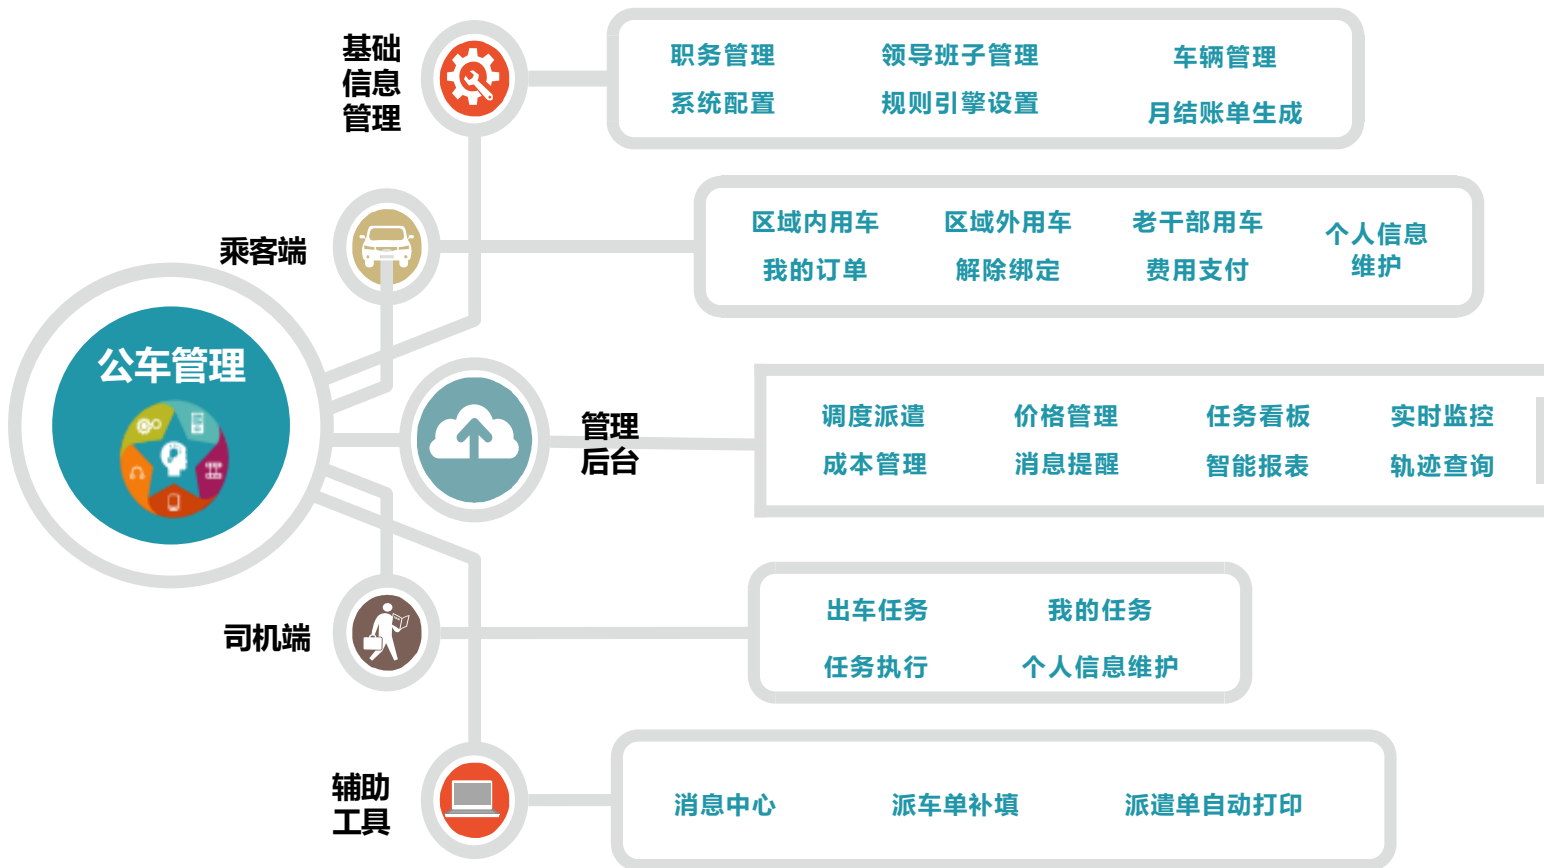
基础信息管理

职务管理 领导班子管理 车辆管理
系统配置 规则引擎设置 月结账单生成

乘客端

区域内用车 区域外用车 老干部用车 个人信息维护
我的订单 解除绑定 费用支付

公车管理

管理后台

调度派遣 价格管理 任务看板 实时监控
成本管理 消息提醒 智能报表 轨迹查询

司机端

出车任务 我的任务
任务执行 个人信息维护

辅助工具

消息中心 派车单补填 派遣单自动打印